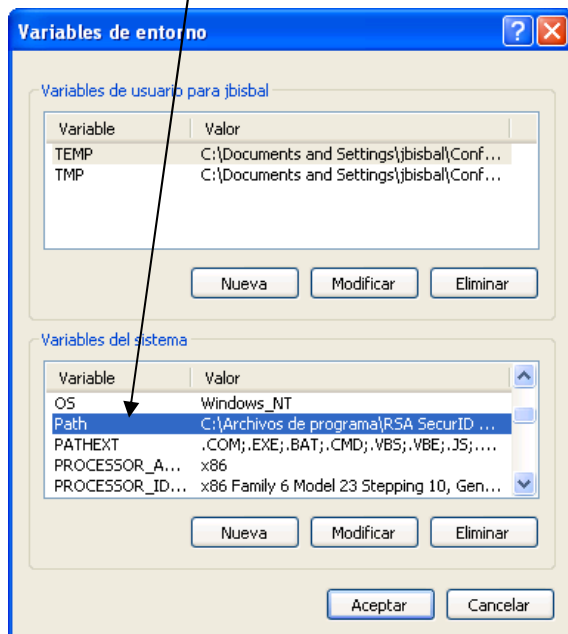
Variables de entorno

Variables de usuario para jbisbal

| Variable | Valor |
|---|---|
| TEMP | C:\Documents and Settings\jbisbal\Conf... |
| TMP | C:\Documents and Settings\jbisbal\Conf... |

Nueva Modificar Eliminar

Variables del sistema

| Variable | Valor |
|---|---|
| OS | Windows_NT |
| Path | C:\Archivos de programa\RSA SecurID ... |
| PATHEXT | .COM;.EXE;.BAT;.CMD;.VBS;.VBE;.JS;.... |
| PROCESSOR_A... | x86 |
| PROCESSOR_ID... | x86 Family 6 Model 23 Stepping 10, Gen... |

Nueva Modificar Eliminar

Aceptar Cancelar